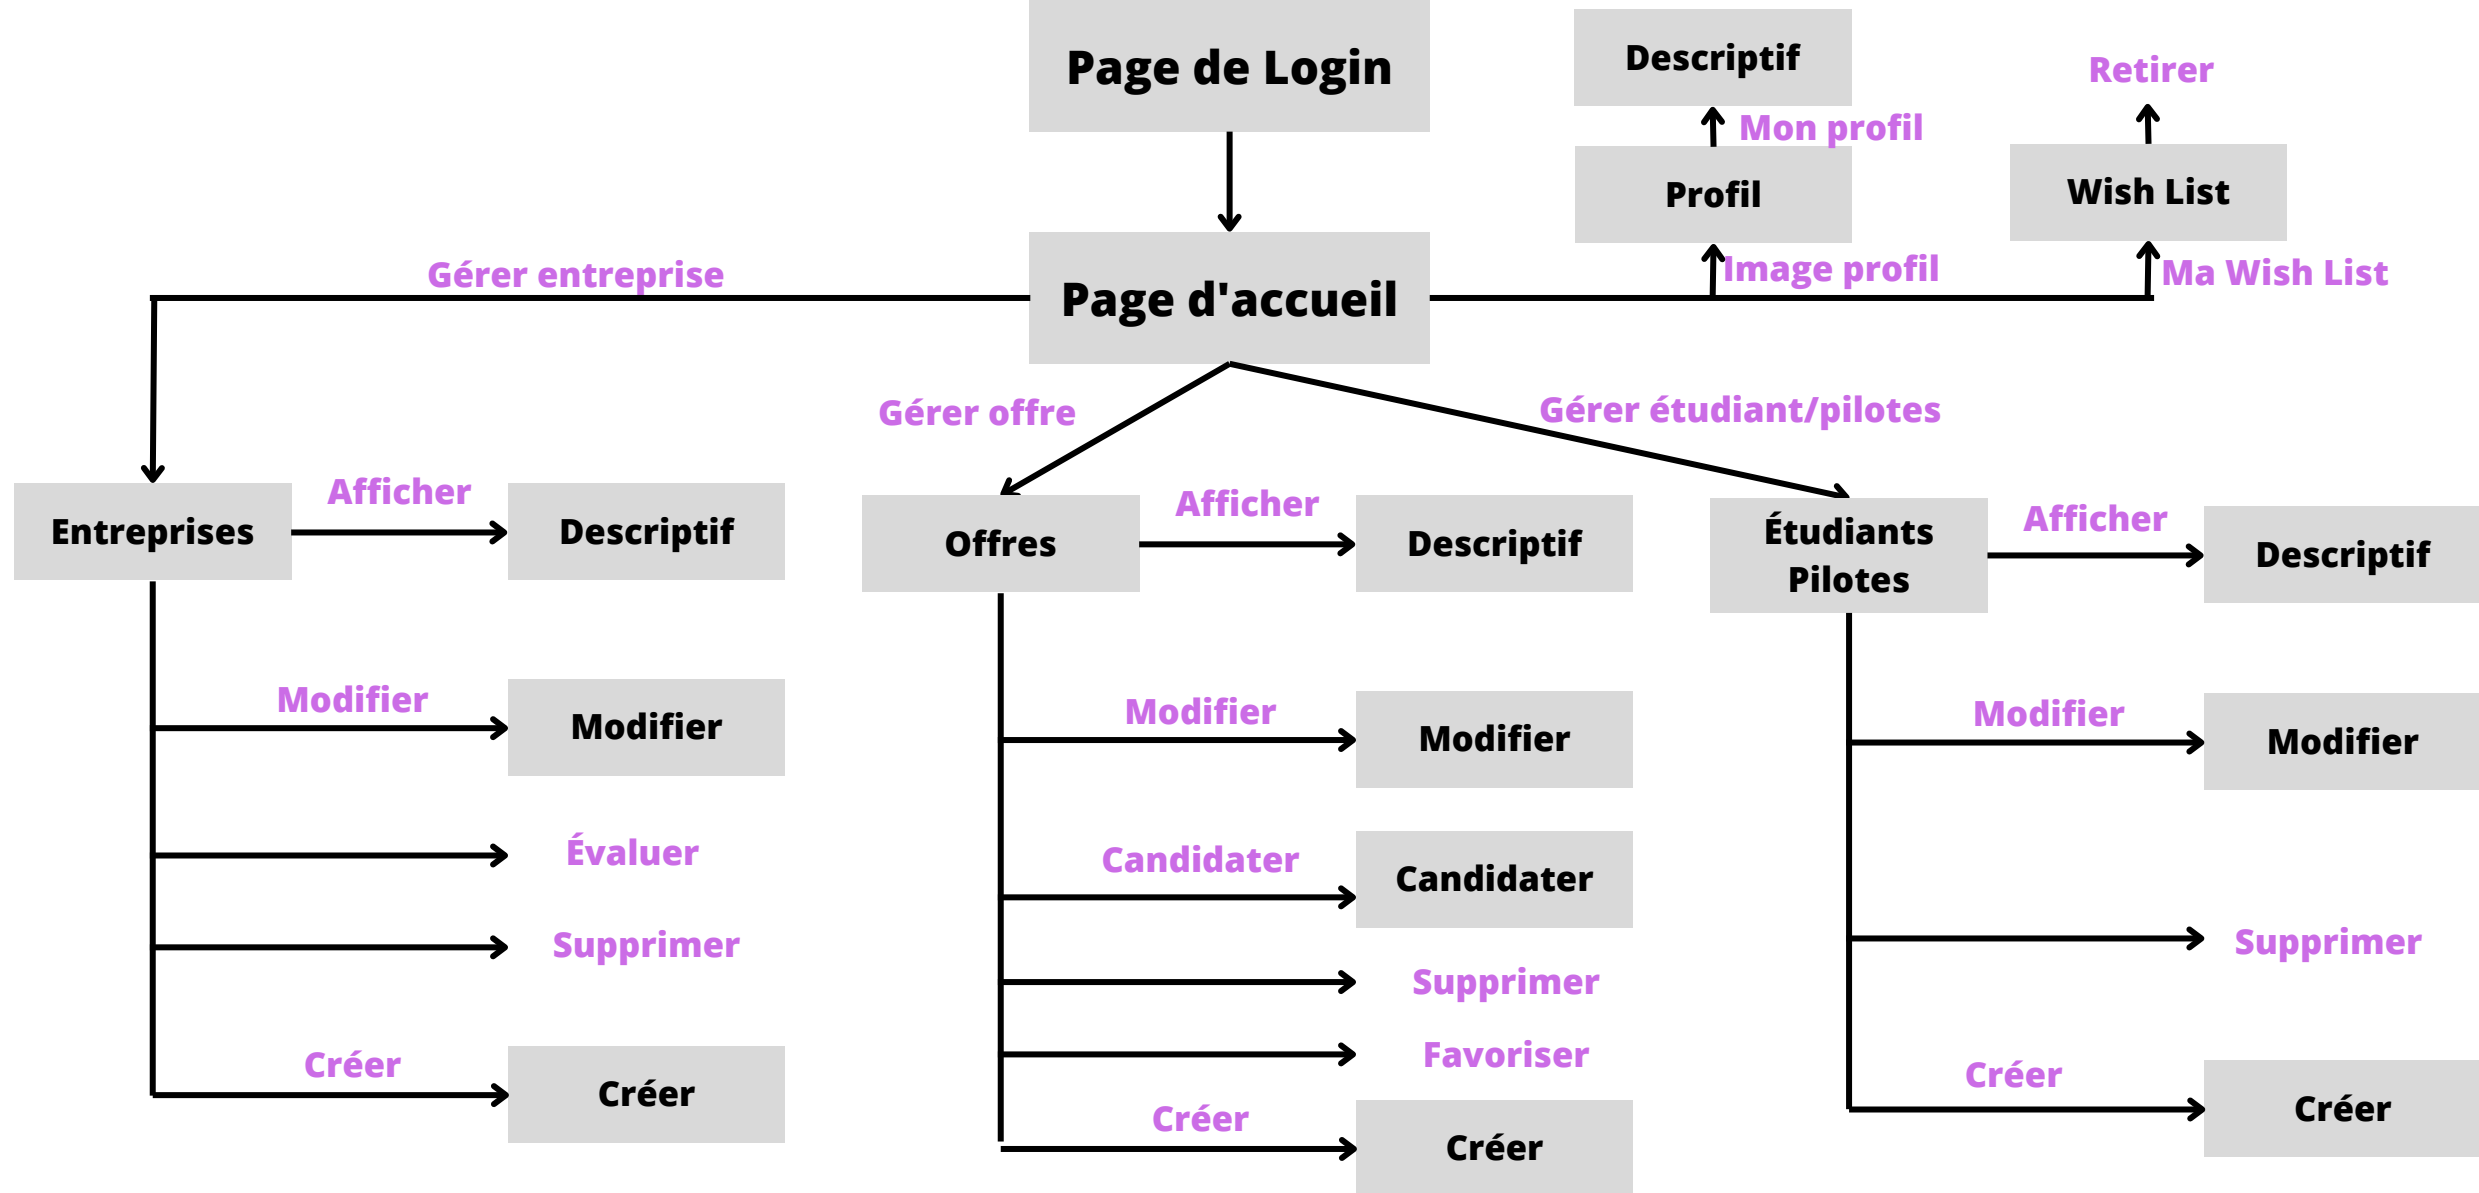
Page de Login

Descriptif

Mon profil

Profil

Image profil

Retirer

Wish List

Ma Wish List

Gérer entreprise

Page d'accueil

Gérer offre

Gérer étudiant/pilotes

Entreprises

Afficher

Descriptif

Modifier

Modifier

Évaluer

Supprimer

Créer

Créer

Offres

Afficher

Descriptif

Modifier

Modifier

Candidater

Candidater

Supprimer

Favoriser

Créer

Créer

Étudiants Pilotes

Afficher

Descriptif

Modifier

Modifier

Supprimer

Créer

Créer